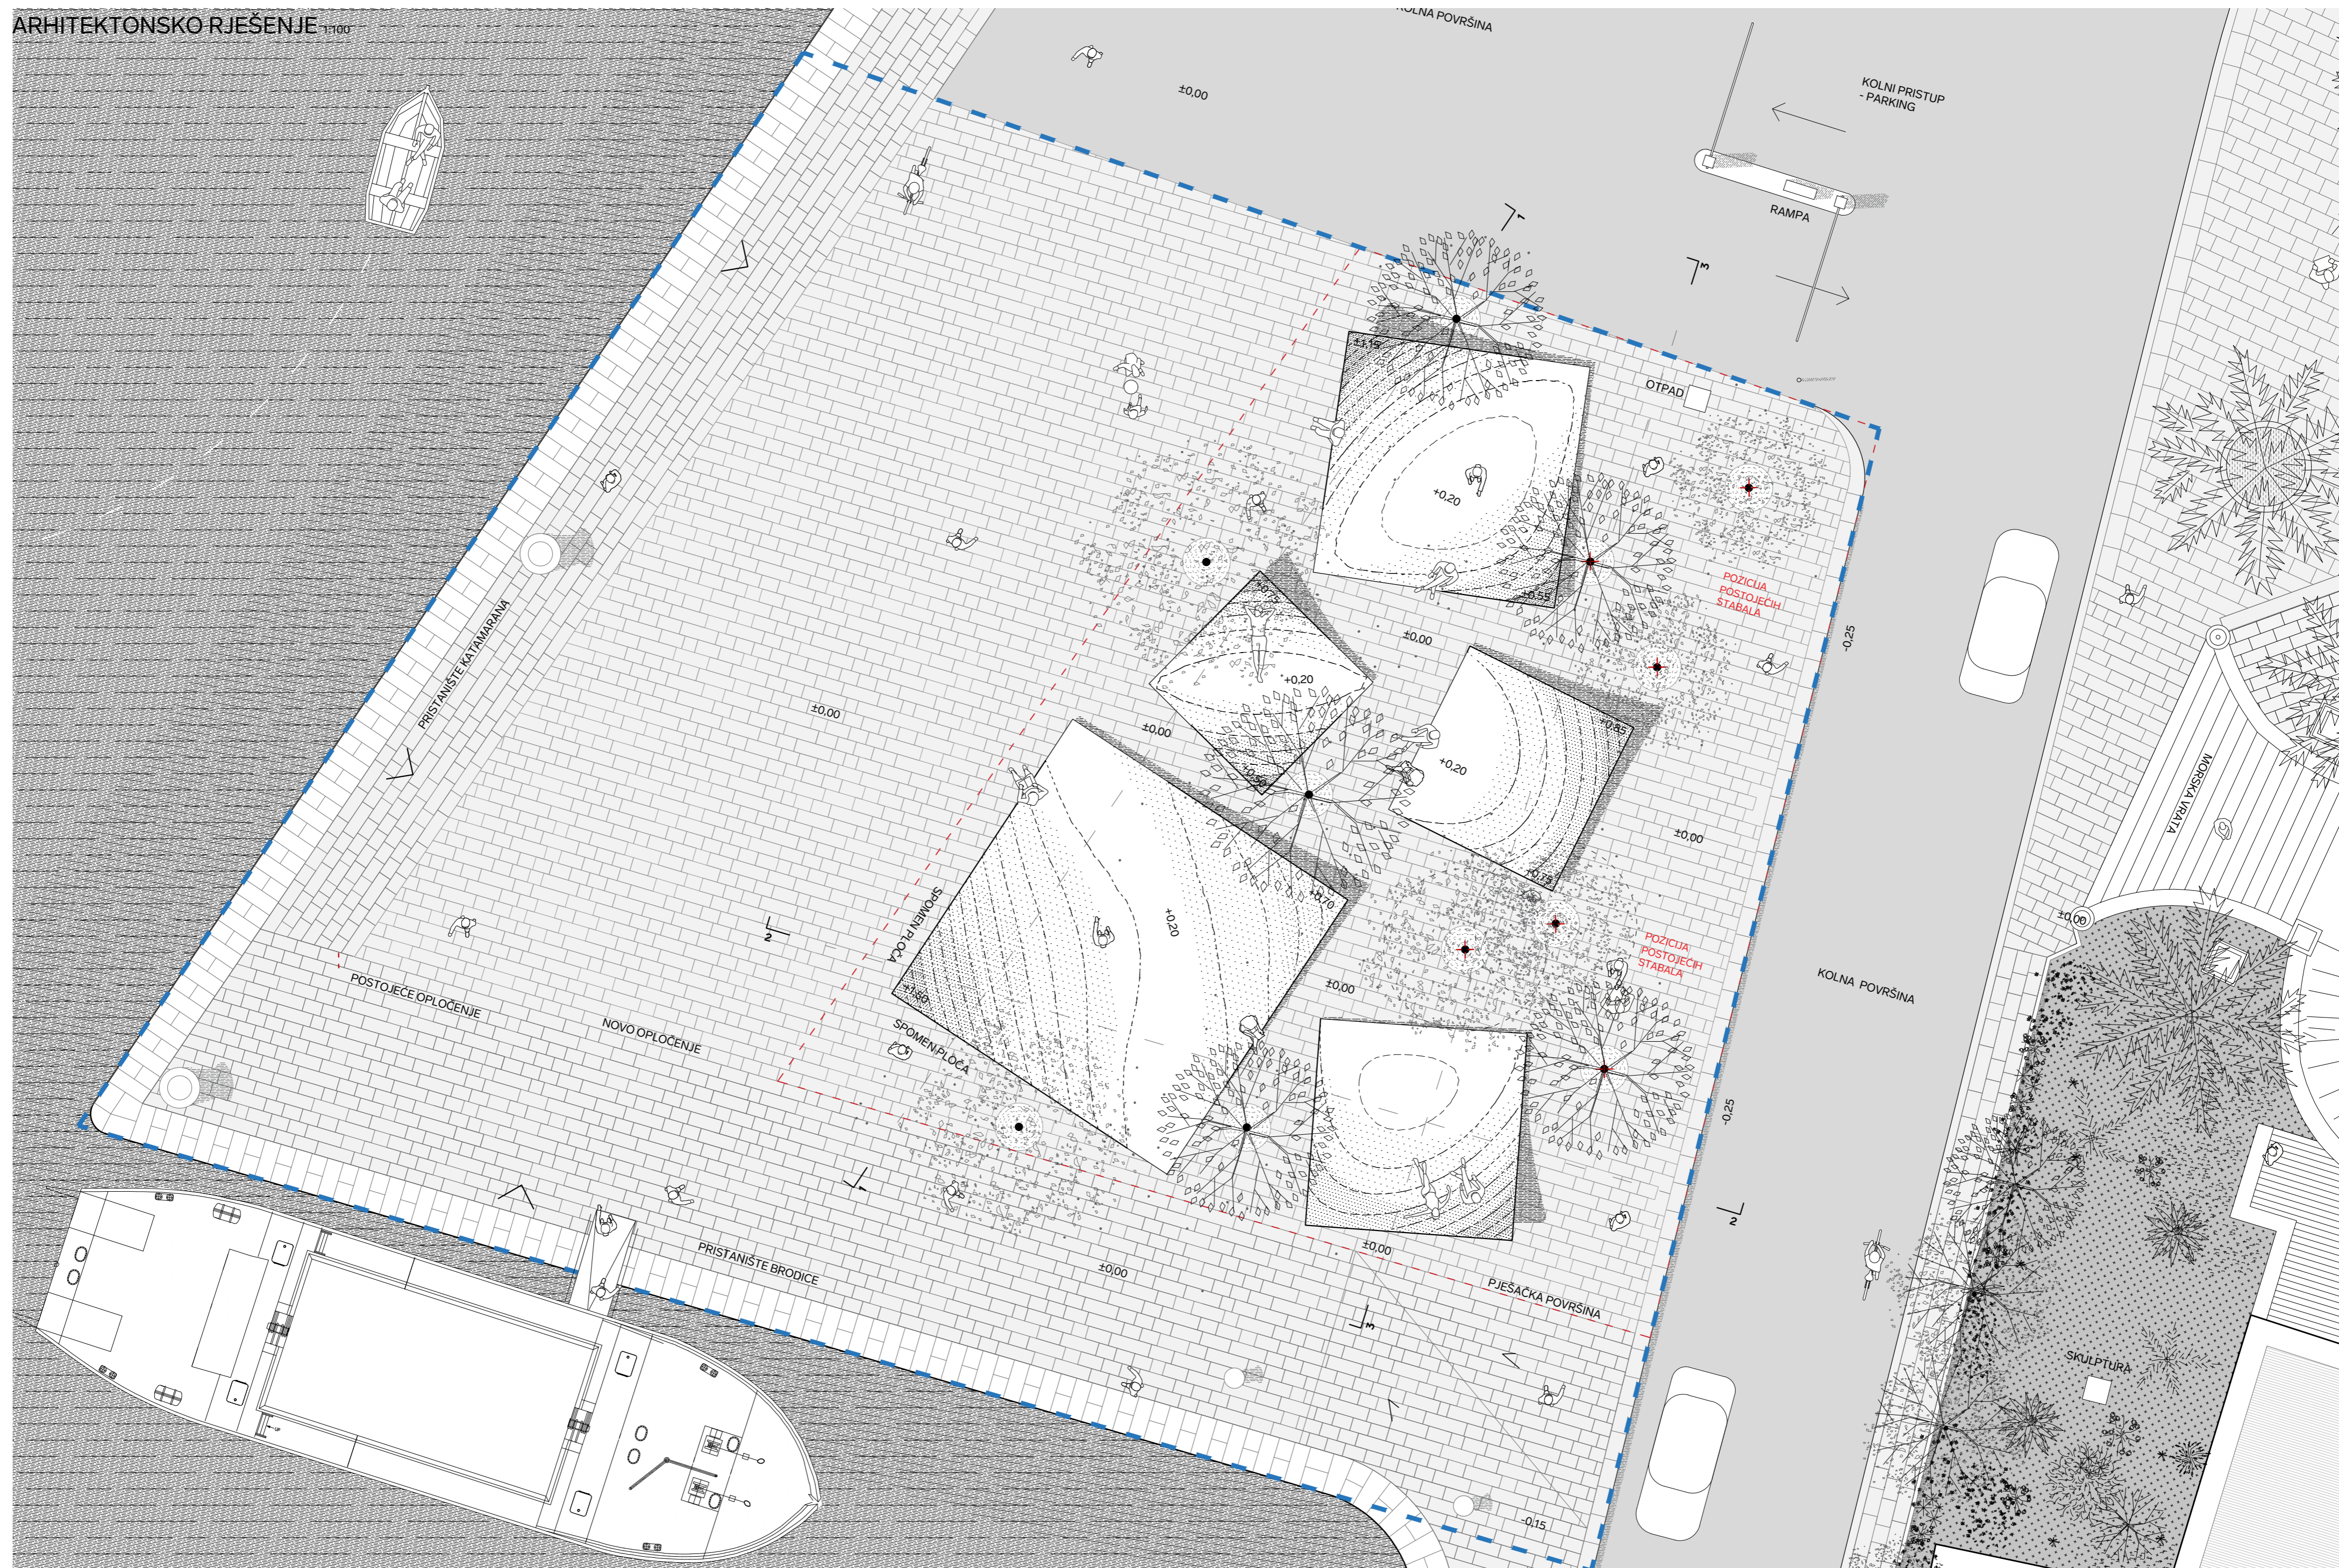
ARHITEKTONSKO RJEŠENJE 1:100

KOLNA POVRŠINA

±0,00

KOLNI PRISTUP - PARKING

RAMPA

1

3

+1,15

OTPAD

+0,20

POZICIJA POSTOJEĆIH STABALA

+0,55

-0,25

±0,00

+0,75

+0,20

+0,45

+0,20

±0,00

+0,35

±0,00

+0,20

+0,75

±0,00

+0,70

±0,00

PRISTANIŠTE KATAMARANA

±0,00

SPOMEN PLOČA

+0,20

2

POSTOJEĆE OPLOČENJE

NOVO OPLOČENJE

SPOMEN PLOČA

+1,00

POZICIJA POSTOJEĆIH STABALA

KOLNA POVRŠINA

MORSKA VRATA

±0,00

-0,25

2

PRISTANIŠTE BRODICE

±0,00

±0,00

PJEŠAČKA POVRŠINA

3

SKULPTURA

-0,15